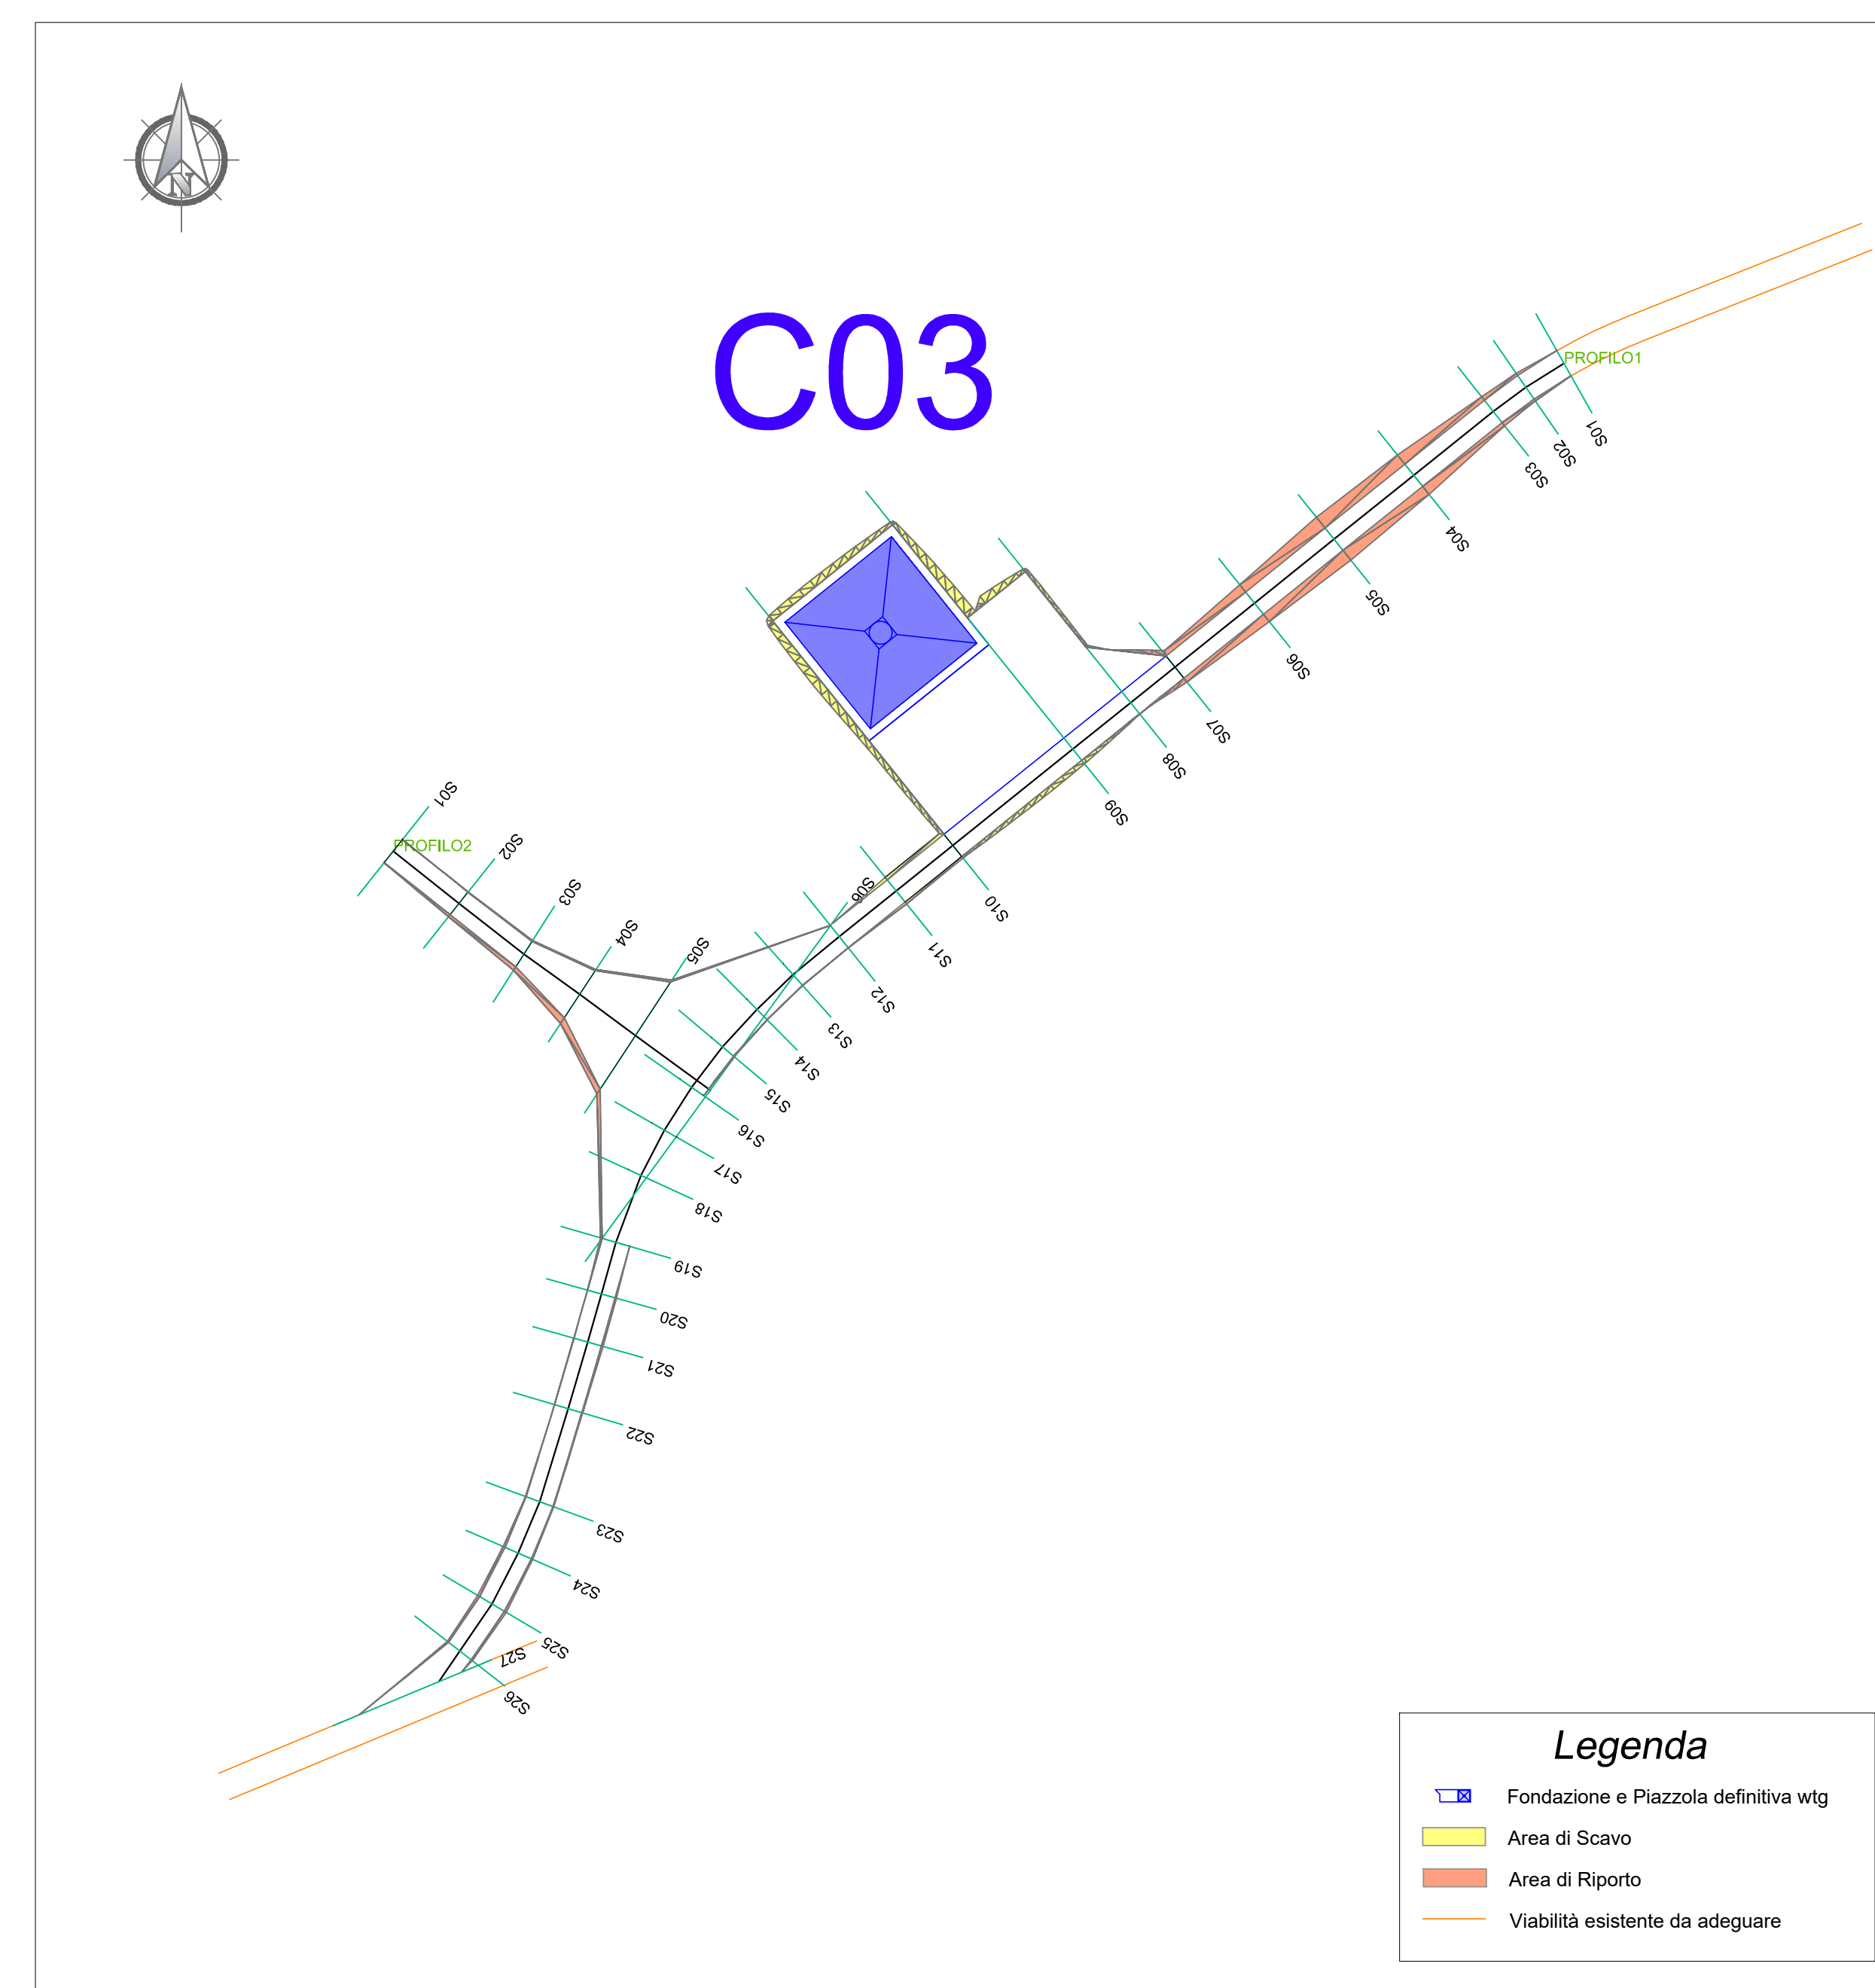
N

C03

PROFILO1

S01
S02
S03
S04
S05
S06
S07
S08
S09
S10
S11
S12
S13
S14
S15
S16
S17
S18
S19
S20
S21
S22
S23
S24
S25
S26
S27

PROFILO2

S01
S02
S03
S04
S05
S06

Legenda

Fondazione e Piazzola definitiva wtg

Area di Scavo

Area di Riporto

Viabilità esistente da adeguare